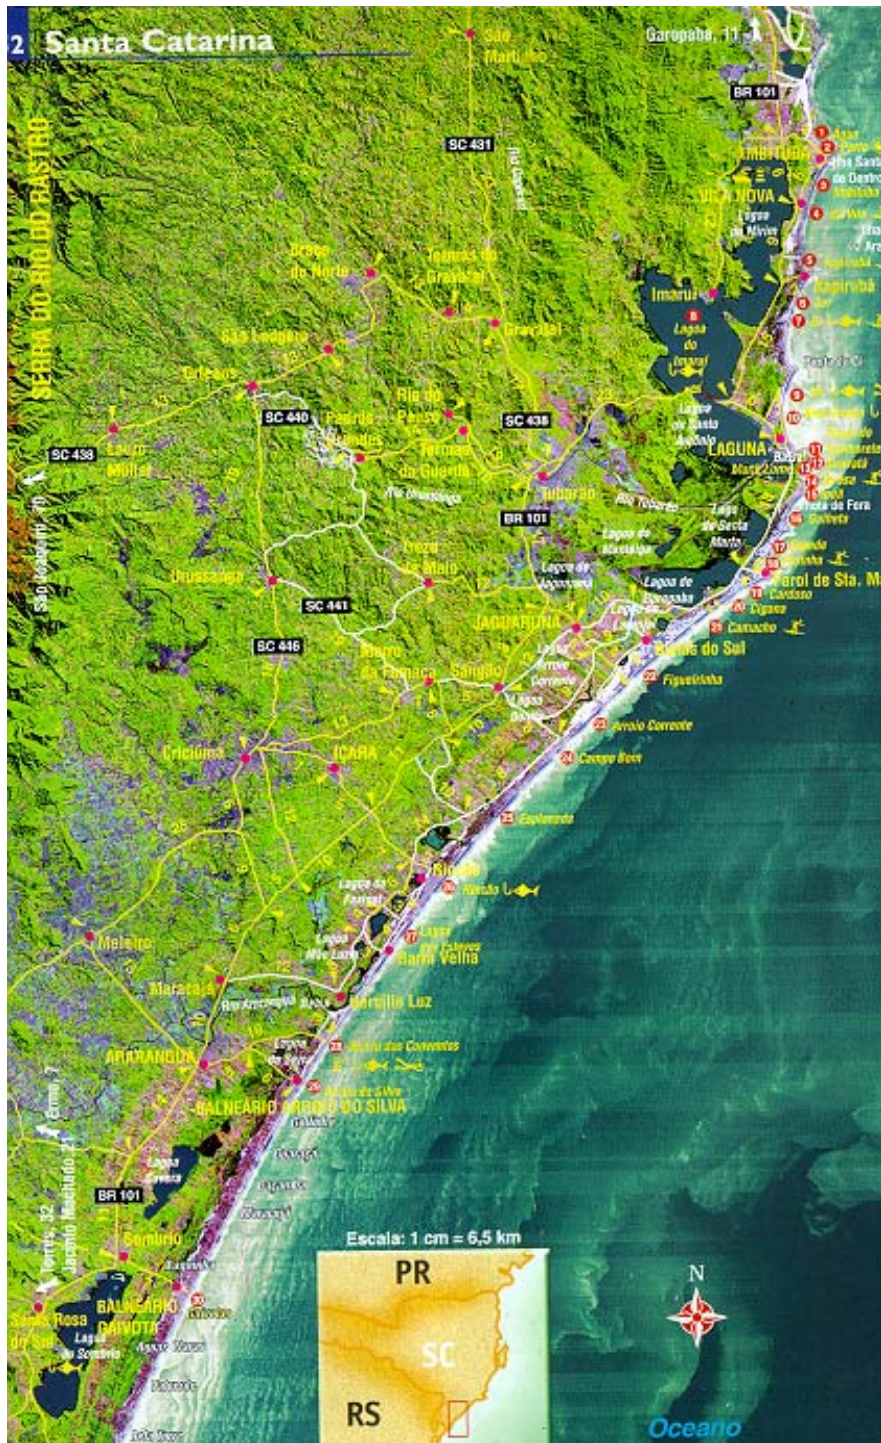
2 Santa Catarina

São Martinho
Garopaba, 11
BR 101
SC 431
Imbituba
Vila Nova
Lagoa do Mirim
Imaruí
Lagoa do Imaruí
Braço do Norte
Termas do Gravatal
Gravatal
São Ludgero
Orleans
SERRA DO RIO DO RASTRO
SC 440
Pedras Grandes
Rio do Pouso
Termas da Guarda
SC 438
SC 438
Lauro Müller
Laguna
Lagoa de Santo Antônio
Tubarão
Rio Tubarão
BR 101
Lagoa de Santa Marta
Treze de Maio
Urussanga
SC 441
Lagoa do Camacho
Jaguaruna
Farol de Sta. Ma
Cigana
Camacho
SC 446
Morro da Fumaça
Sangão
Balneário do Sul
Figueirinha
Arroio Corrente
Campo Bom
Criciúma
Içara
Esplanada
Rincão
Barra Velha
Meleiro
Maracajá
Balneário Arroio do Silva
Araranguá
Lagoa Caverá
BR 101
Sombrio
Balneário Gaivota
Santa Rosa do Sul
Lagoa do Sombrio
Escala: 1 cm = 6,5 km
PR
SC
RS
N
Oceano
São Joaquim, 70
Torres, 32
Jacinto Machado, 21
Ermo, 7